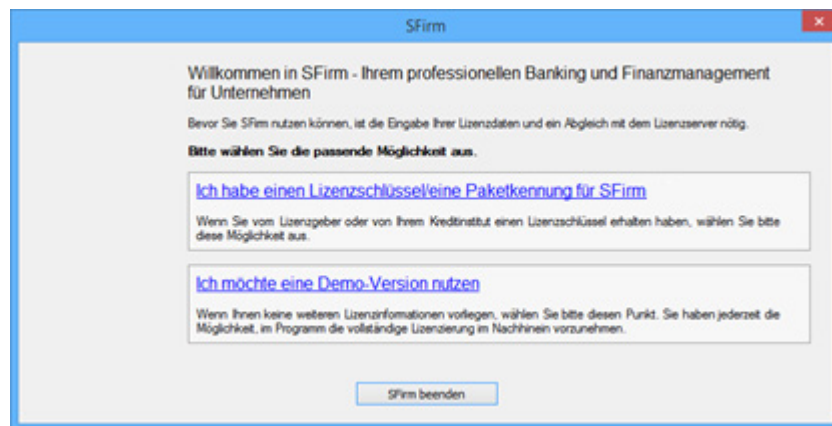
SFirm

×

Willkommen in SFirm - Ihrem professionellen Banking und Finanzmanagement für Unternehmen

Bevor Sie SFirm nutzen können, ist die Eingabe Ihrer Lizenzdaten und ein Abgleich mit dem Lizenzserver nötig.

Bitte wählen Sie die passende Möglichkeit aus.

Ich habe einen Lizenzschlüssel/eine Paketkennung für SFirm

Wenn Sie vom Lizenzgeber oder von Ihrem Kreditinstitut einen Lizenzschlüssel erhalten haben, wählen Sie bitte diese Möglichkeit aus.

Ich möchte eine Demo-Version nutzen

Wenn Ihnen keine weiteren Lizenzinformationen vorliegen, wählen Sie bitte diesen Punkt. Sie haben jederzeit die Möglichkeit, im Programm die vollständige Lizenzierung im Nachhinein vorzunehmen.

SFirm beenden